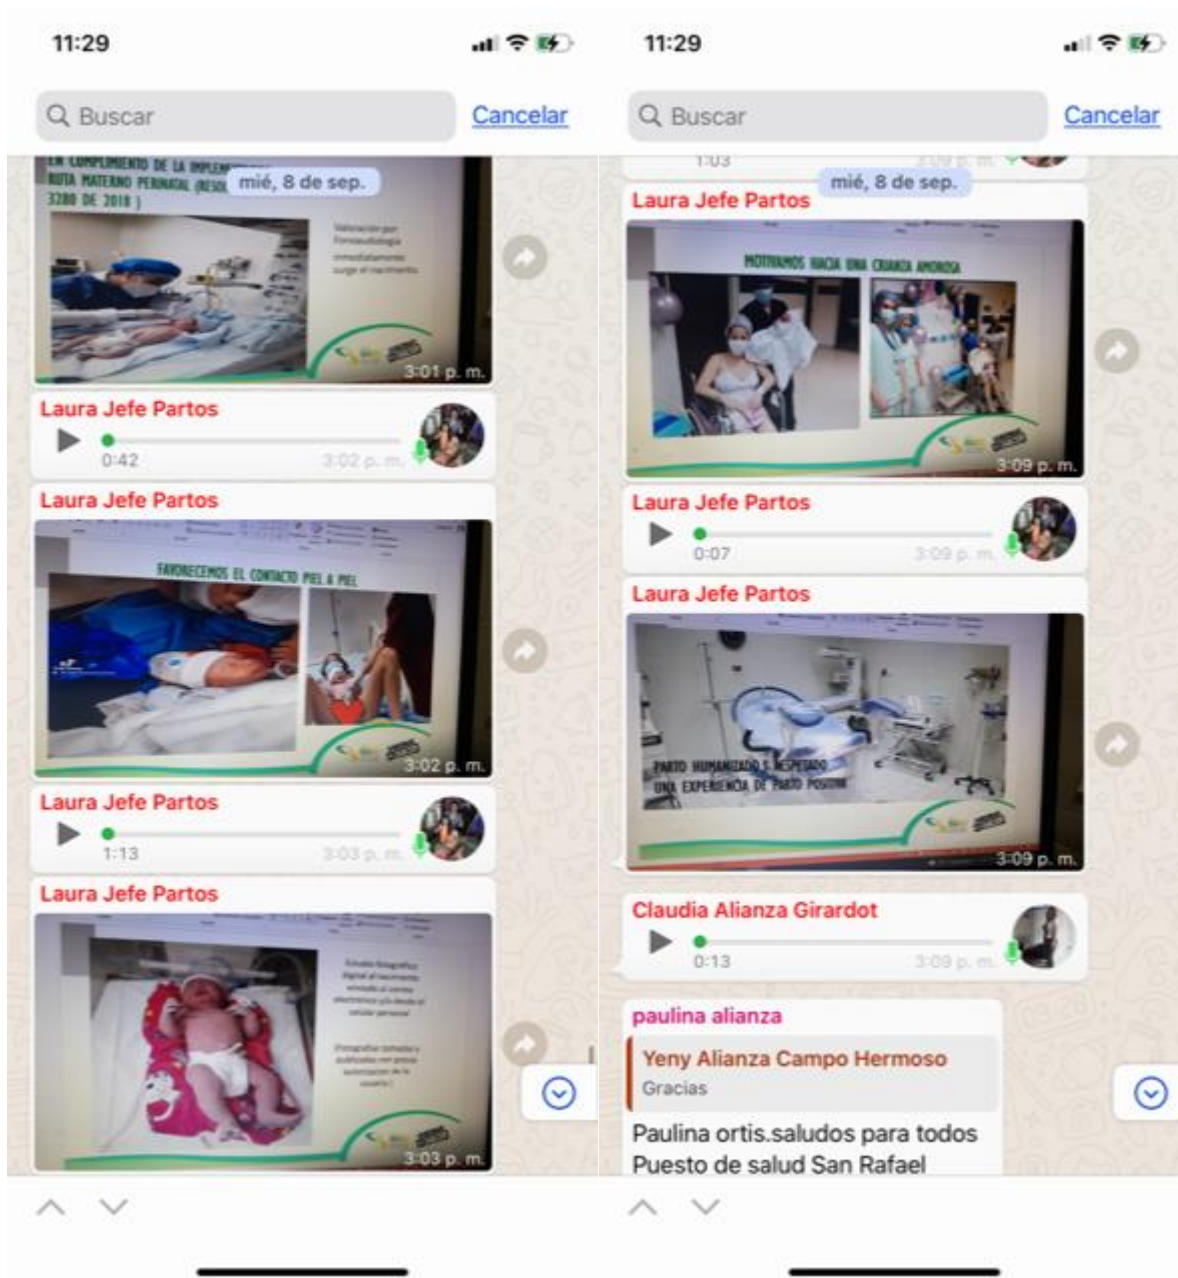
11:29

Buscar Cancelar

EN CUMPLIMIENTO DE LA IMPLEM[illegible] RUTA MATERNO PERINATAL (RESOL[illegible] 3280 DE 2018 )

mié, 8 de sep.

Valoración por fonoaudiología inmediatamente surge el nacimiento

3:01 p. m.

Laura Jefe Partos
0:42 3:02 p. m.

Laura Jefe Partos
FAVORECEMOS EL CONTACTO PIEL A PIEL
3:02 p. m.

Laura Jefe Partos
1:13 3:03 p. m.

Laura Jefe Partos
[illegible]
3:03 p. m.

11:29

Buscar Cancelar

1:03 3:09 p. m.

mié, 8 de sep.

Laura Jefe Partos
MOTIVAMOS HACIA UNA CRIANZA AMOROSA
3:09 p. m.

Laura Jefe Partos
0:07 3:09 p. m.

Laura Jefe Partos
PARTO HUMANIZADO Y RESPETADO UNA EXPERIENCIA DE PARTO POSITIVA
3:09 p. m.

Claudia Alianza Girardot
0:13 3:09 p. m.

paulina alianza
Yeny Alianza Campo Hermoso
Gracias
Paulina ortis.saludos para todos
Puesto de salud San Rafael